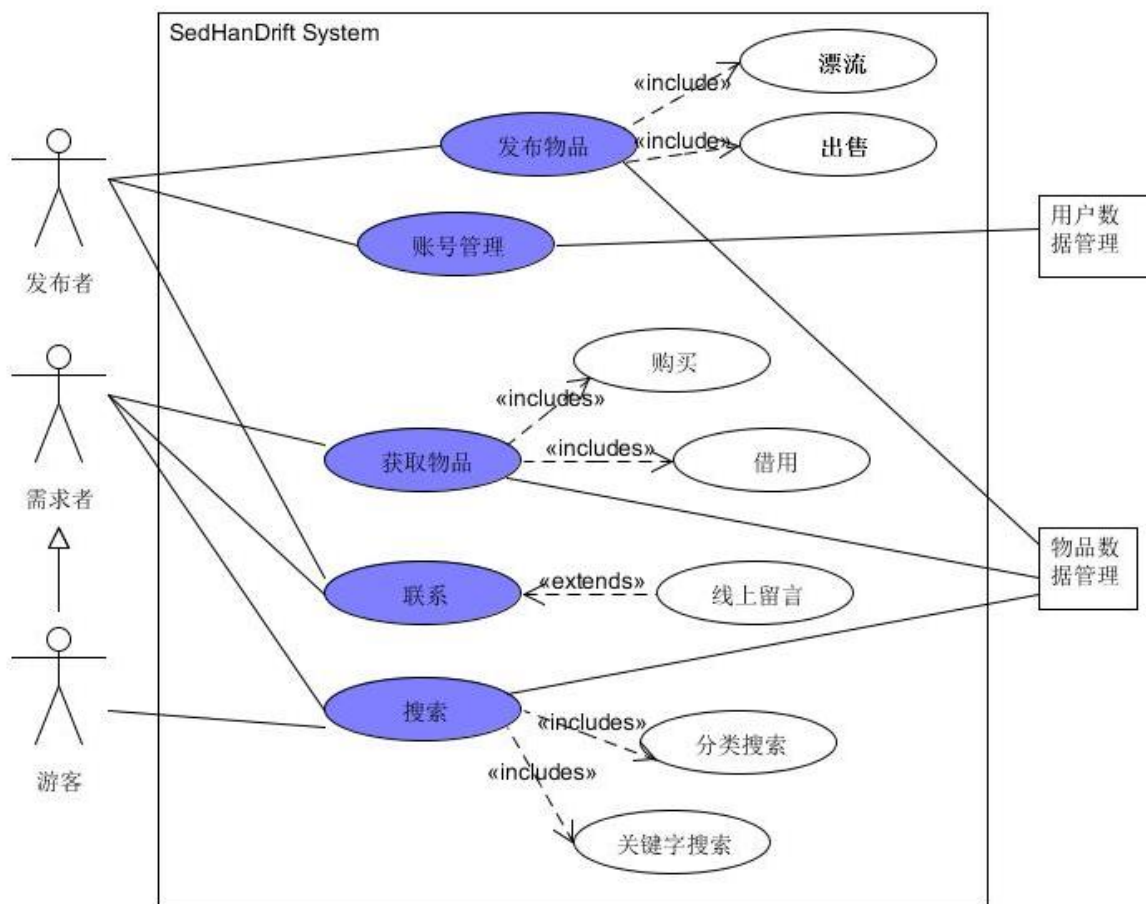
SedHanDrift System

«include»

漂流

发布物品

«include»

出售

账号管理

用户数据管理

发布者

购买

«includes»

获取物品

«includes»

借用

需求者

物品数据管理

联系

«extends»

线上留言

搜索

«includes»

分类搜索

游客

«includes»

关键字搜索